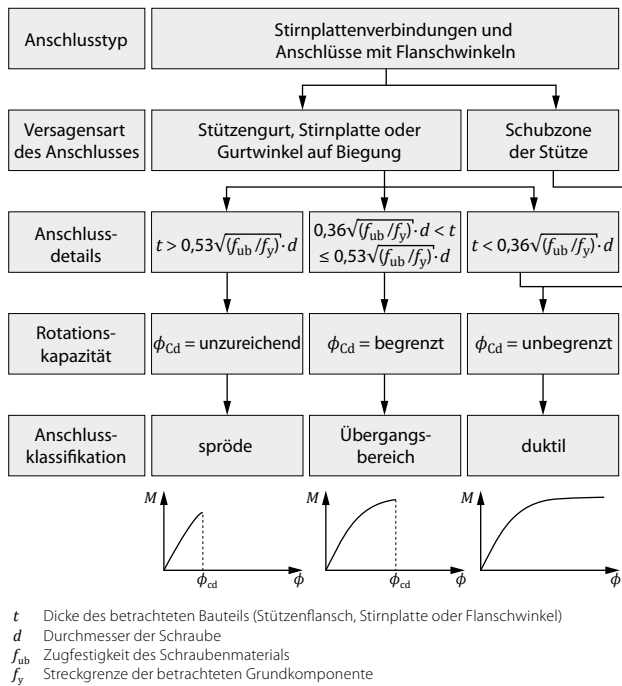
Anschlusstyp

Stirnplattenverbindungen und Anschlüsse mit Flanschwinkeln

Versagensart des Anschlusses

Stützengurt, Stirnplatte oder Gurtwinkel auf Biegung

Schubzone der Stütze

Anschlussdetails

$t > 0{,}53\sqrt{(f_{ub}/f_y)} \cdot d$

$0{,}36\sqrt{(f_{ub}/f_y)} \cdot d < t \leq 0{,}53\sqrt{(f_{ub}/f_y)} \cdot d$

$t < 0{,}36\sqrt{(f_{ub}/f_y)} \cdot d$

Rotationskapazität

$\phi_{Cd}$ = unzureichend

$\phi_{Cd}$ = begrenzt

$\phi_{Cd}$ = unbegrenzt

Anschlussklassifikation

spröde

Übergangsbereich

duktil

$M$

$\phi_{cd}$

$\phi$

$M$

$\phi_{cd}$

$\phi$

$M$

$\phi$

$t$ Dicke des betrachteten Bauteils (Stützenflansch, Stirnplatte oder Flanschwinkel)
$d$ Durchmesser der Schraube
$f_{ub}$ Zugfestigkeit des Schraubenmaterials
$f_y$ Streckgrenze der betrachteten Grundkomponente